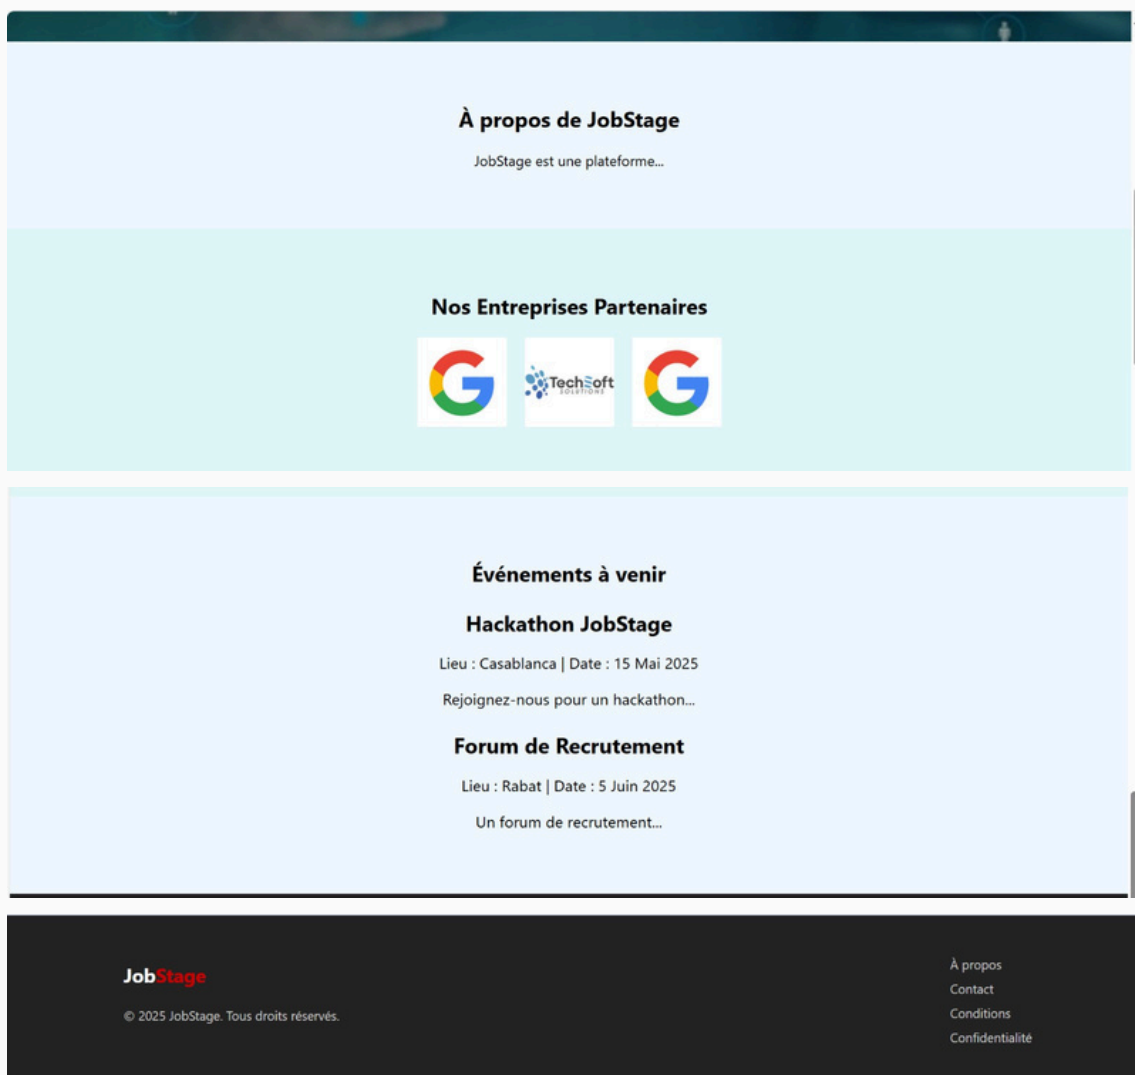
À propos de JobStage

JobStage est une plateforme...

Nos Entreprises Partenaires

G

TechSoft SOLUTIONS

G

Événements à venir

Hackathon JobStage

Lieu : Casablanca | Date : 15 Mai 2025

Rejoignez-nous pour un hackathon...

Forum de Recrutement

Lieu : Rabat | Date : 5 Juin 2025

Un forum de recrutement...

JobStage

© 2025 JobStage. Tous droits réservés.

À propos
Contact
Conditions
Confidentialité